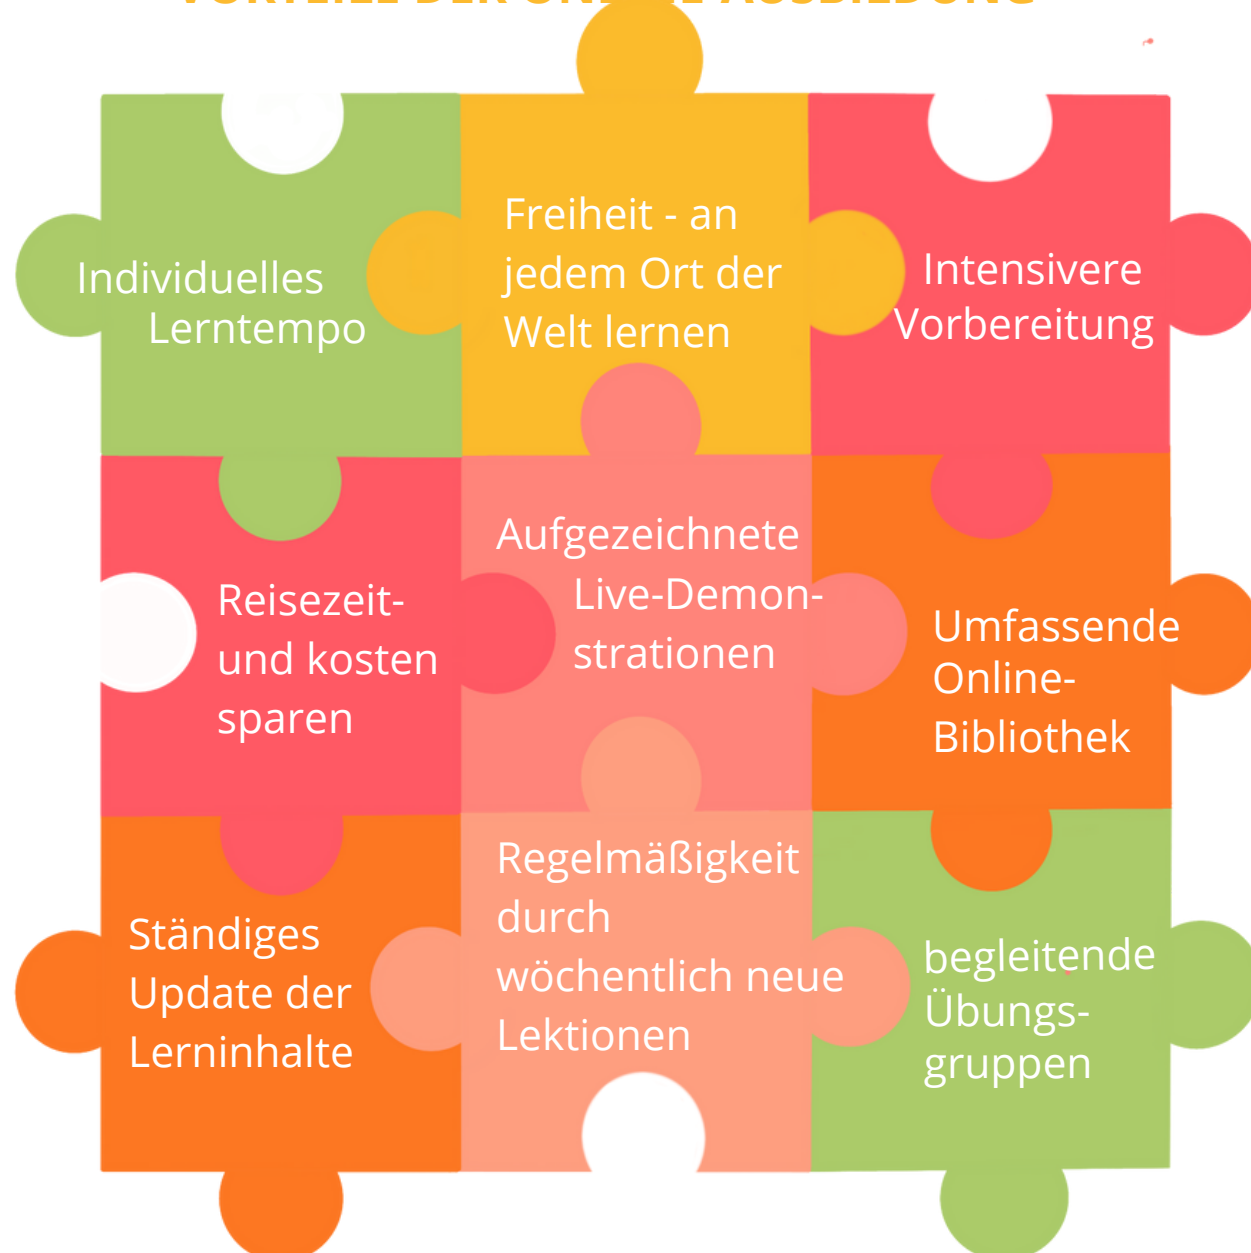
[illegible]

Individuelles Lerntempo

Freiheit - an jedem Ort der Welt lernen

Intensivere Vorbereitung

Reisezeit- und kosten sparen

Aufgezeichnete Live-Demonstrationen

Umfassende Online-Bibliothek

Ständiges Update der Lerninhalte

Regelmäßigkeit durch wöchentlich neue Lektionen

begleitende Übungsgruppen